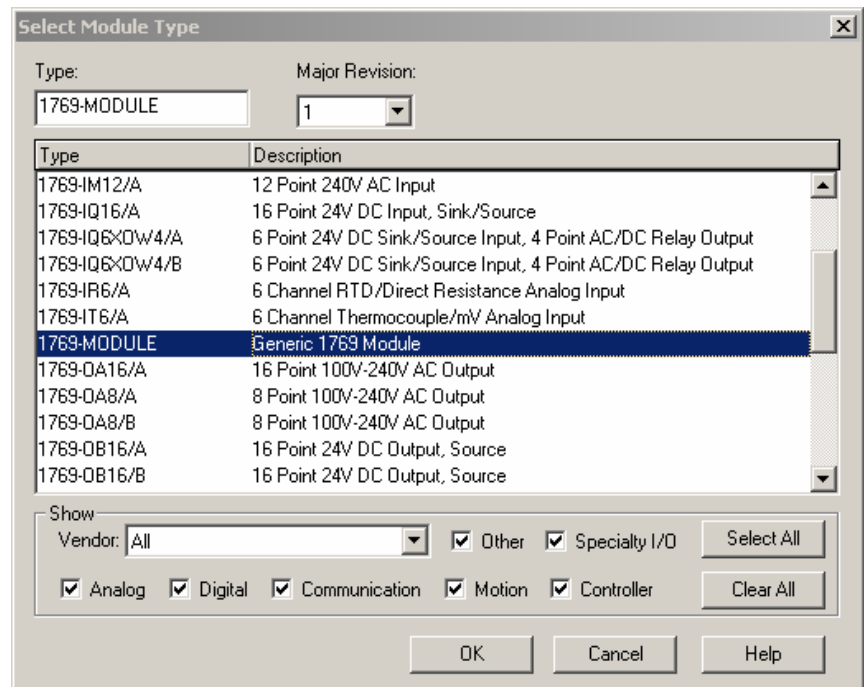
Select Module Type

Type:
1769-MODULE

Major Revision:
1

| Type | Description |
|---|---|
| 1769-IM12/A | 12 Point 240V AC Input |
| 1769-IQ16/A | 16 Point 24V DC Input, Sink/Source |
| 1769-IQ6XOW4/A | 6 Point 24V DC Sink/Source Input, 4 Point AC/DC Relay Output |
| 1769-IQ6XOW4/B | 6 Point 24V DC Sink/Source Input, 4 Point AC/DC Relay Output |
| 1769-IR6/A | 6 Channel RTD/Direct Resistance Analog Input |
| 1769-IT6/A | 6 Channel Thermocouple/mV Analog Input |
| 1769-MODULE | Generic 1769 Module |
| 1769-OA16/A | 16 Point 100V-240V AC Output |
| 1769-OA8/A | 8 Point 100V-240V AC Output |
| 1769-OA8/B | 8 Point 100V-240V AC Output |
| 1769-OB16/A | 16 Point 24V DC Output, Source |
| 1769-OB16/B | 16 Point 24V DC Output, Source |

Show
Vendor: All
Other
Specialty I/O
Select All
Analog
Digital
Communication
Motion
Controller
Clear All

OK
Cancel
Help